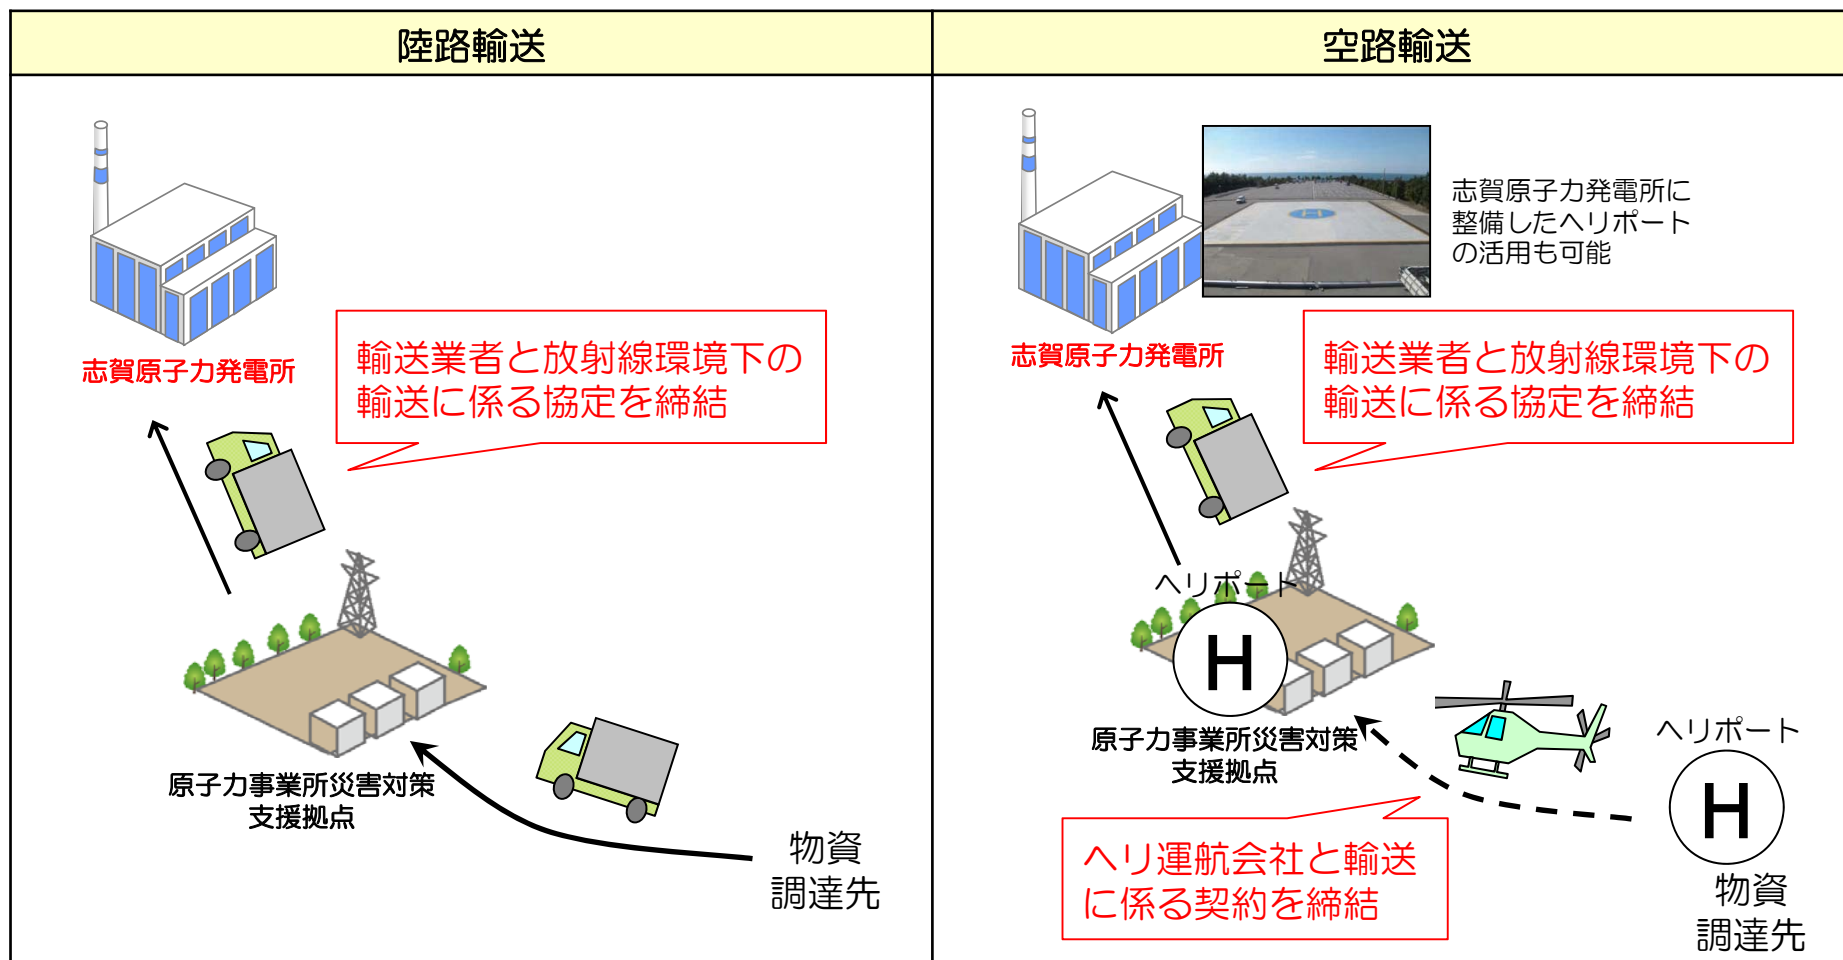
陸路輸送

志賀原子力発電所

輸送業者と放射線環境下の輸送に係る協定を締結

原子力事業所災害対策
支援拠点

物資
調達先

空路輸送

志賀原子力発電所に整備したヘリポートの活用も可能

志賀原子力発電所

輸送業者と放射線環境下の輸送に係る協定を締結

ヘリポート

H

原子力事業所災害対策
支援拠点

ヘリポート

H

物資
調達先

ヘリ運航会社と輸送に係る契約を締結